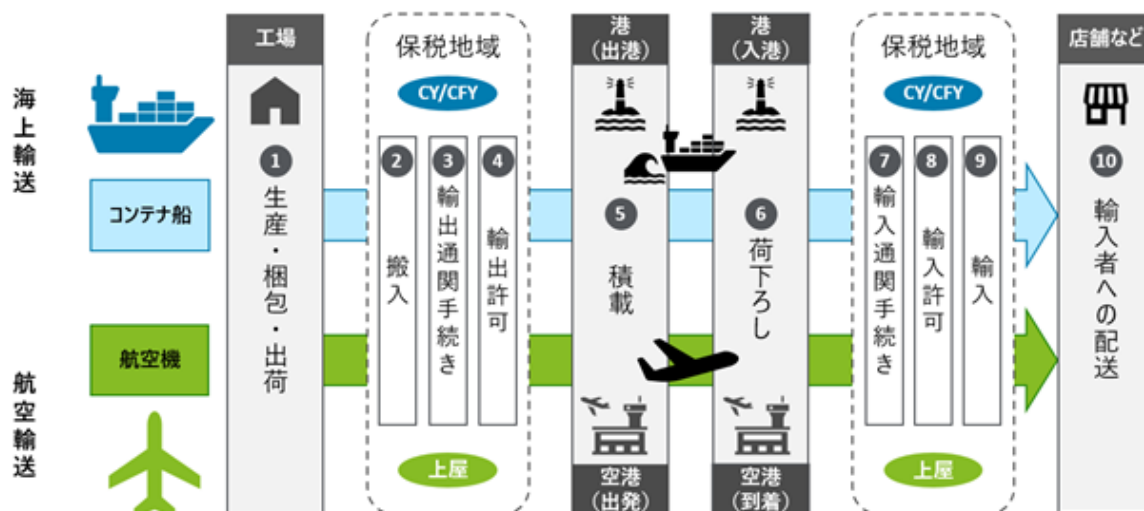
海上輸送

コンテナ船

航空機

航空輸送

工場

1 生産・梱包・出荷

保税地域

CY/CFY

2 搬入

3 輸出通関手続き

4 輸出許可

上屋

港（出港）

5 積載

空港（出発）

港（入港）

6 荷下ろし

空港（到着）

保税地域

CY/CFY

7 輸入通関手続き

8 輸入許可

9 輸入

上屋

店舗など

10 輸入者への配送